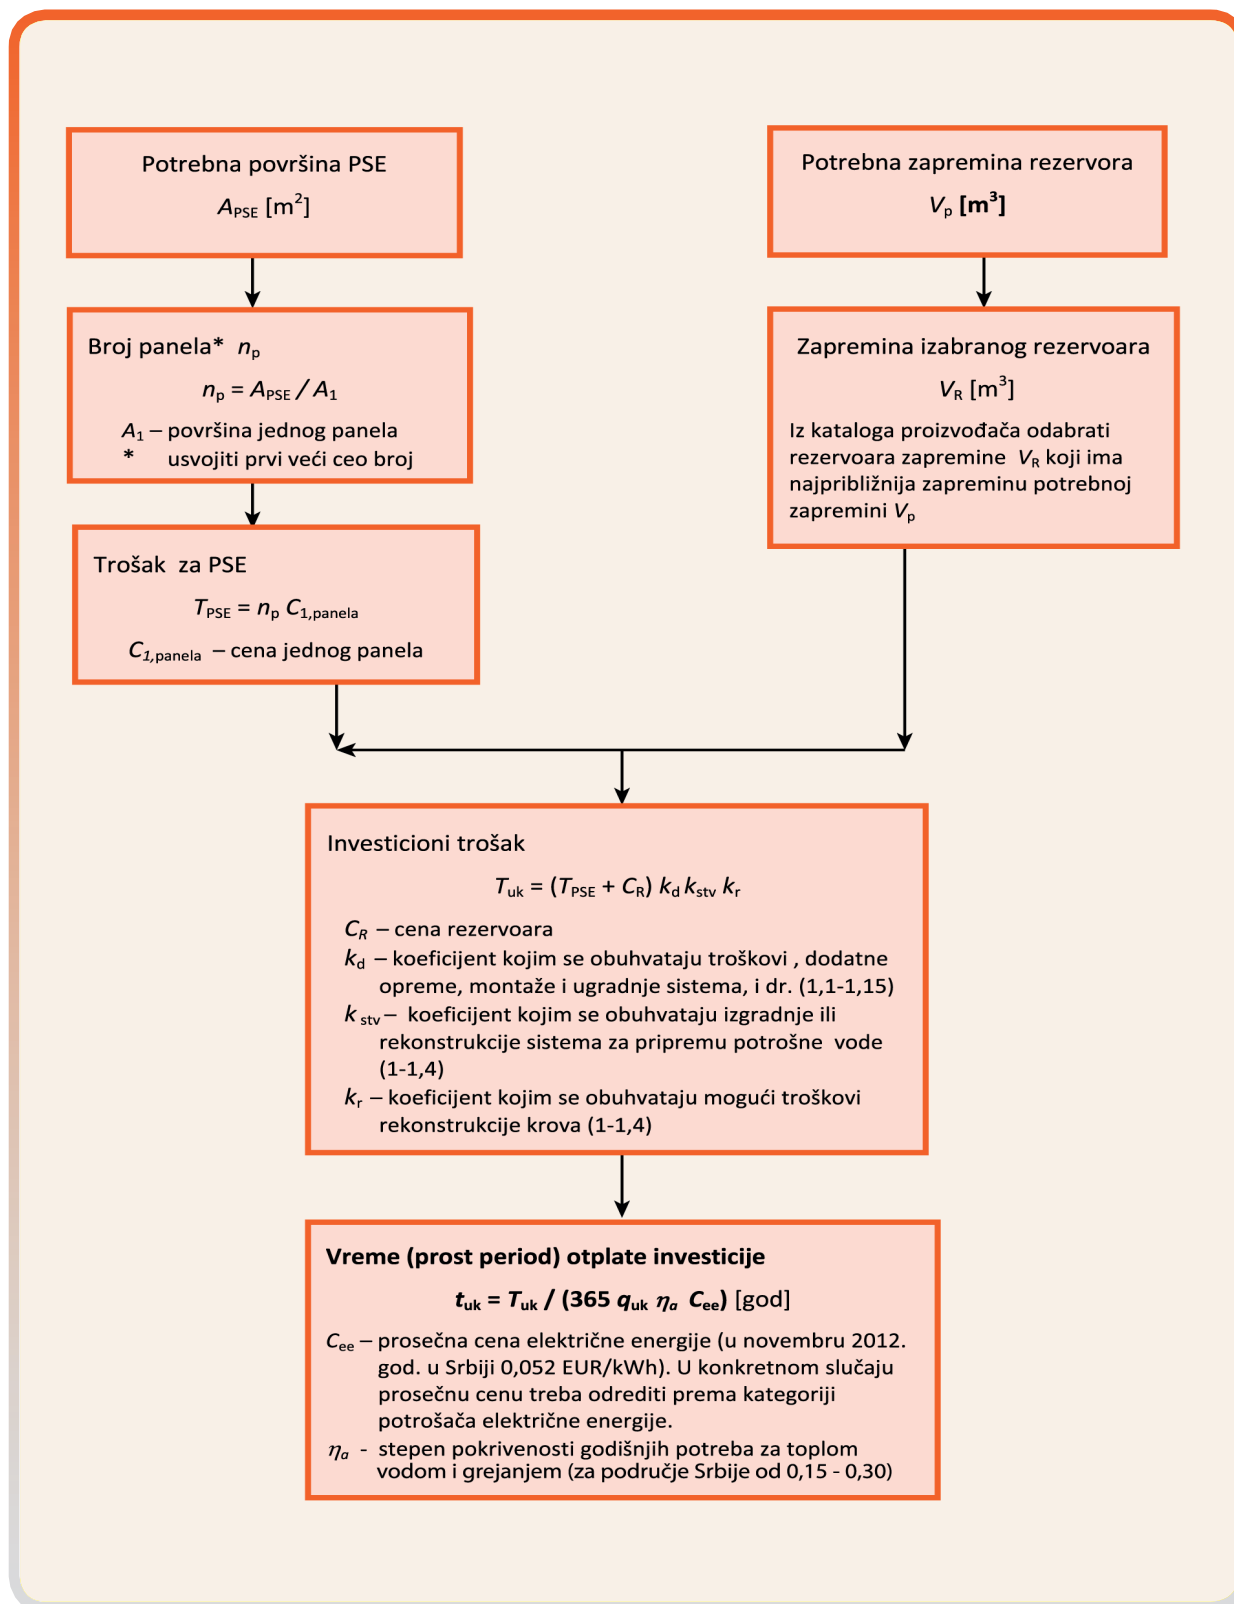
Potrebna površina PSE

$A_{PSE}$ [m$^2$]

Broj panela* $n_p$

$n_p = A_{PSE} / A_1$

$A_1$ – površina jednog panela
* usvojiti prvi veći ceo broj

Trošak za PSE

$T_{PSE} = n_p C_{1,panela}$

$C_{1,panela}$ – cena jednog panela

Potrebna zapremina rezervora

$V_p$ [m$^3$]

Zapremina izabranog rezervoara

$V_R$ [m$^3$]

Iz kataloga proizvođača odabrati rezervoara zapremine $V_R$ koji ima najpribližnija zapreminu potrebnoj zapremini $V_p$

Investicioni trošak

$T_{uk} = (T_{PSE} + C_R) k_d k_{stv} k_r$

$C_R$ – cena rezervoara
$k_d$ – koeficijent kojim se obuhvataju troškovi , dodatne opreme, montaže i ugradnje sistema, i dr. (1,1-1,15)
$k_{stv}$ – koeficijent kojim se obuhvataju izgradnje ili rekonstrukcije sistema za pripremu potrošne vode (1-1,4)
$k_r$ – koeficijent kojim se obuhvataju mogući troškovi rekonstrukcije krova (1-1,4)

Vreme (prost period) otplate investicije

$t_{uk} = T_{uk} / (365\ q_{uk}\ \eta_a\ C_{ee})$ [god]

$C_{ee}$ – prosečna cena električne energije (u novembru 2012. god. u Srbiji 0,052 EUR/kWh). U konkretnom slučaju prosečnu cenu treba odrediti prema kategoriji potrošača električne energije.
$\eta_a$ - stepen pokrivenosti godišnjih potreba za toplom vodom i grejanjem (za područje Srbije od 0,15 - 0,30)